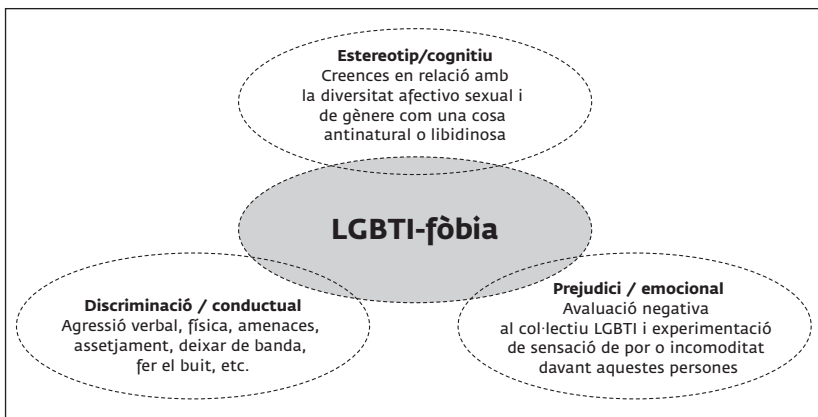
**Estereotip/cognitiu**
Creences en relació amb la diversitat afectivo sexual i de gènere com una cosa antinatural o libidinosa

**LGBTI-fòbia**

**Discriminació / conductual**
Agressió verbal, física, amenaces, assetjament, deixar de banda, fer el buit, etc.

**Prejudici / emocional**
Avaluació negativa al col·lectiu LGBTI i experimentació de sensació de por o incomoditat davant aquestes persones